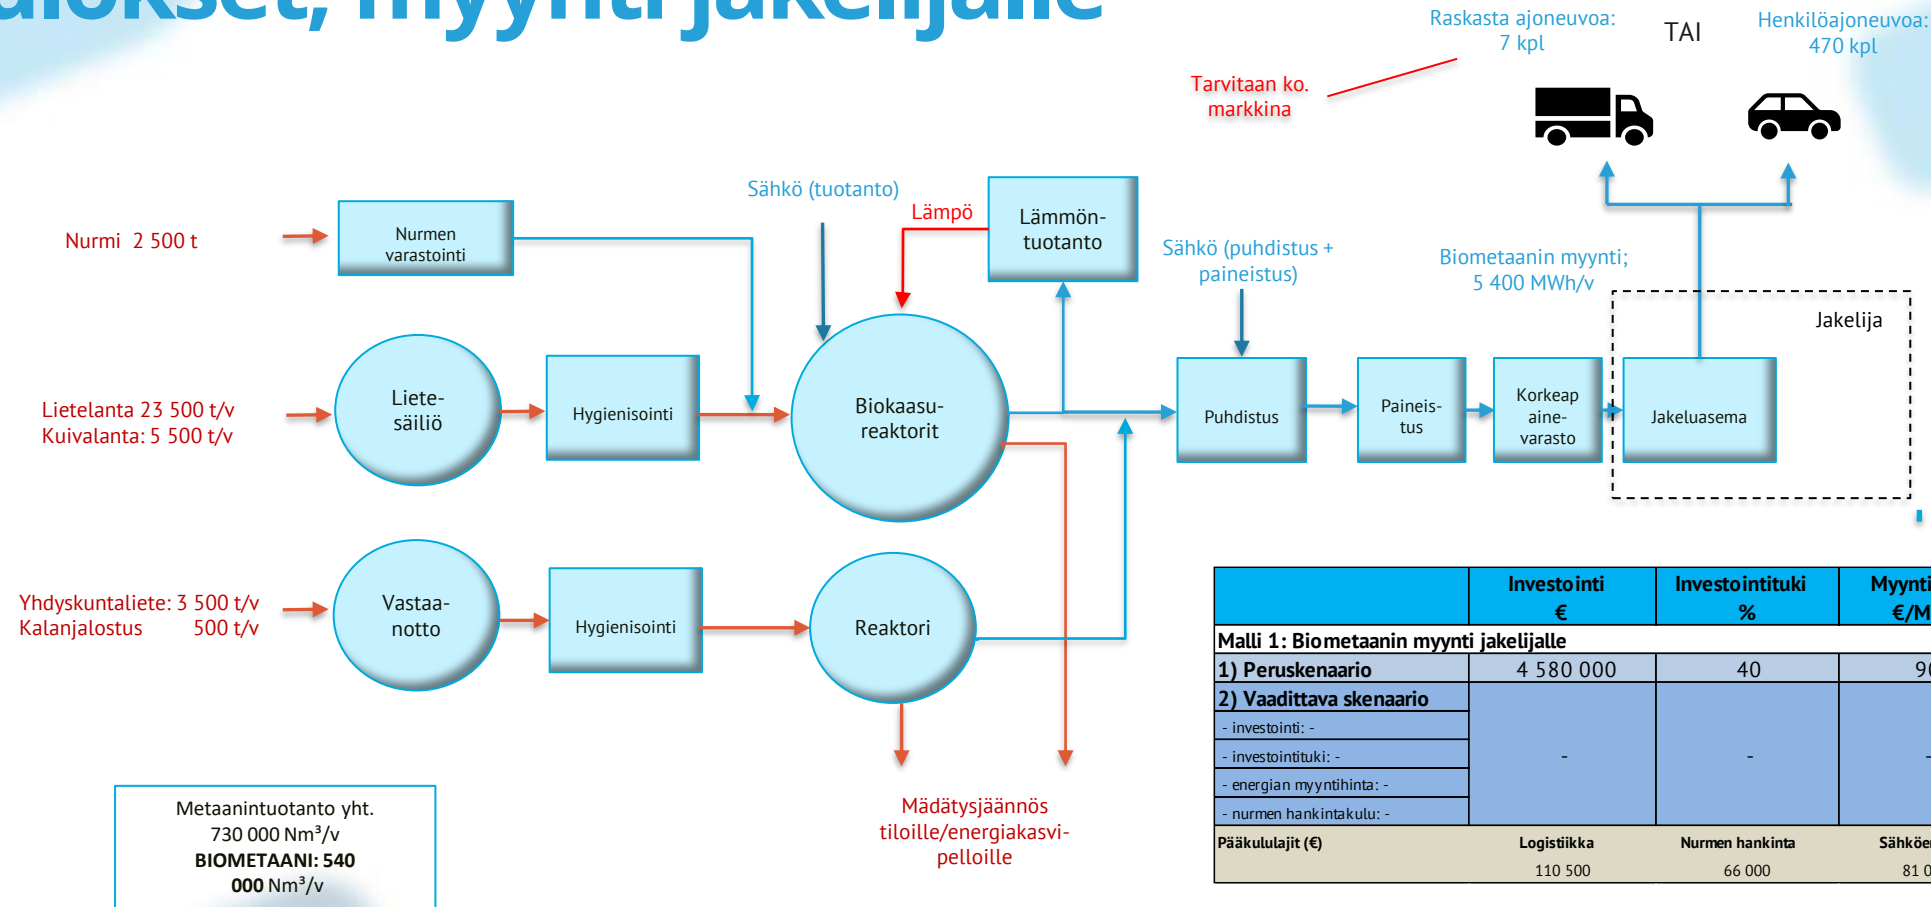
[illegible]ukset, myynti jakelijalle

Raskasta ajoneuvoa: 7 kpl

TAI

Henkilöajoneuvoa: 470 kpl

Tarvitaan ko. markkina

Nurmi 2 500 t

Nurmen varastointi

Sähkö (tuotanto)

Lämpö

Lämmöntuotanto

Sähkö (puhdistus + paineistus)

Biometaanin myynti; 5 400 MWh/v

Jakelija

Lietelanta 23 500 t/v
Kuivalanta: 5 500 t/v

Lietesäiliö

Hygienisointi

Biokaasureaktorit

Puhdistus

Paineistus

Korkeapainevarasto

Jakeluasema

Yhdyskuntaliete: 3 500 t/v
Kalanjalostus 500 t/v

Vastaanotto

Hygienisointi

Reaktori

Metaanintuotanto yht. 730 000 Nm³/v
BIOMETAANI: 540 000 Nm³/v

Mädätysjäännös tiloille/energiakasvipelloille

| | Investointi € | Investointituki % | Myynti €/M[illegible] |
|---|---|---|---|
| Malli 1: Biometaanin myynti jakelijalle | | | |
| 1) Peruskenaario | 4 580 000 | 40 | 9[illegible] |
| 2) Vaadittava skenaario | - | - | - |
| - investointi: - | | | |
| - investointituki: - | | | |
| - energian myyntihinta: - | | | |
| - nurmen hankintakulu: - | | | |
| Pääkululajit (€) | Logistiikka 110 500 | Nurmen hankinta 66 000 | Sähköe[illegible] 81 0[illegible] |